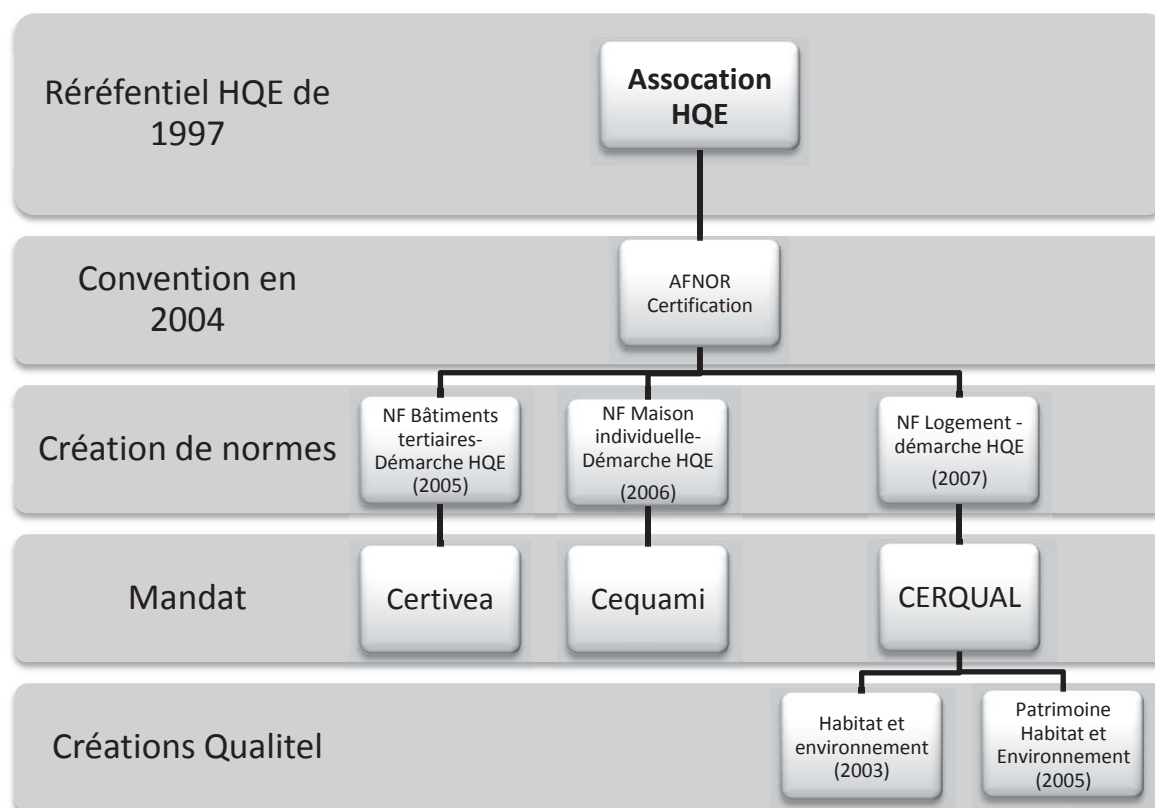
Réréfentiel HQE de 1997

Assocation HQE

Convention en 2004

AFNOR Certification

Création de normes

NF Bâtiments tertiaires-Démarche HQE (2005)

NF Maison individuelle-Démarche HQE (2006)

NF Logement - démarche HQE (2007)

Mandat

Certivea

Cequami

CERQUAL

Créations Qualitel

Habitat et environnement (2003)

Patrimoine Habitat et Environnement (2005)